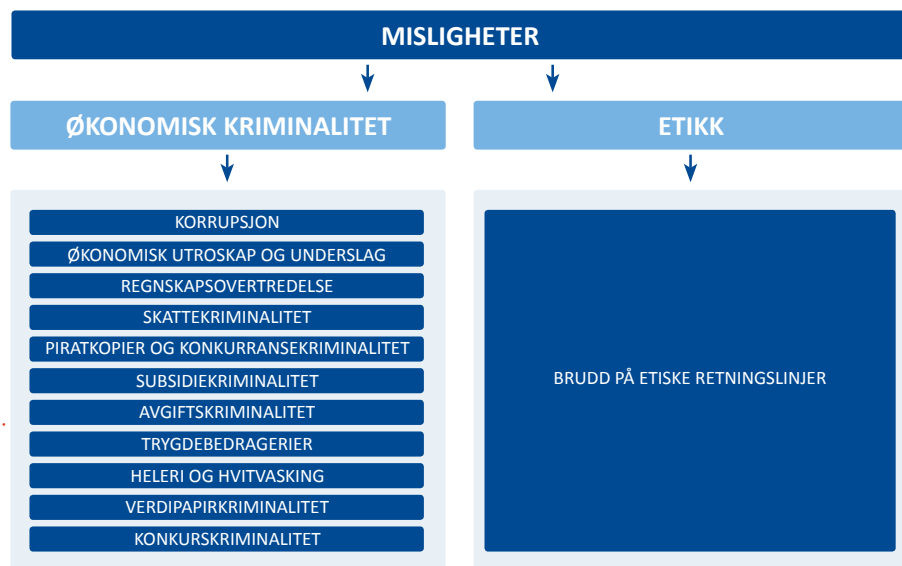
MISLIGHETER

ØKONOMISK KRIMINALITET

KORRUPSJON
ØKONOMISK UTROSKAP OG UNDERSLAG
REGNSKAPSOVERTREDELSE
SKATTEKRIMINALITET
PIRATKOPIER OG KONKURRANSEKRIMINALITET
SUBSIDIEKRIMINALITET
AVGIFTSKRIMINALITET
TRYGDEBEDRAGERIER
HELERI OG HVITVASKING
VERDIPAPIRKRIMINALITET
KONKURSKRIMINALITET

ETIKK

BRUDD PÅ ETISKE RETNINGSLINJER